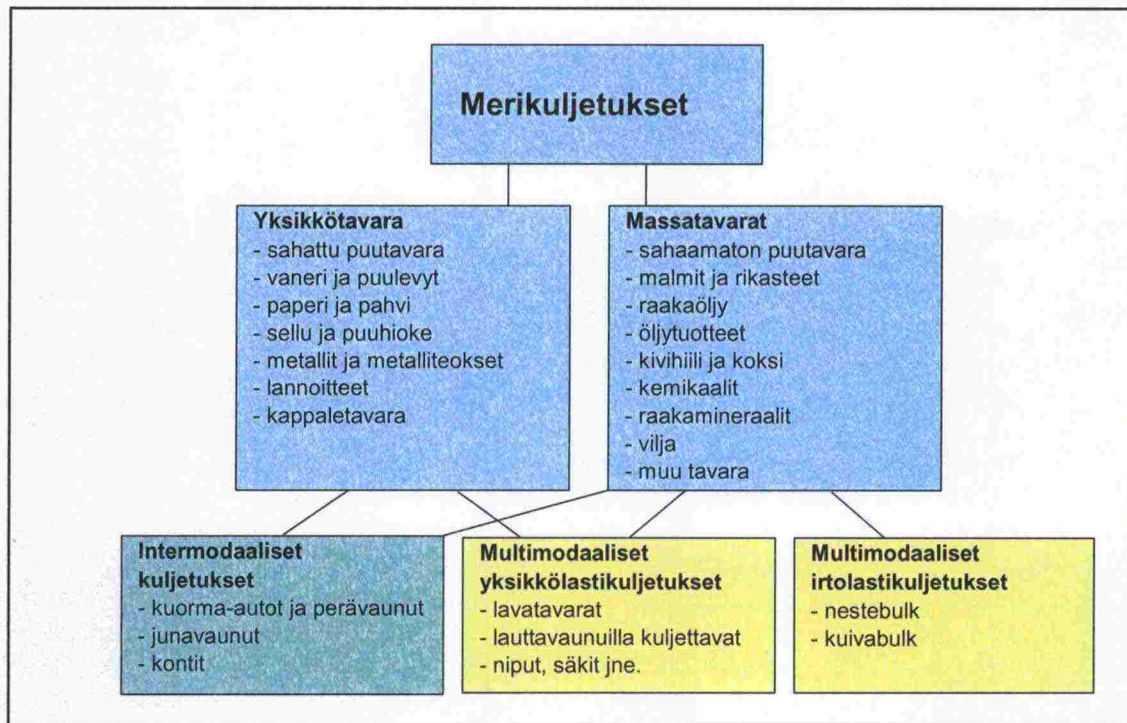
Merikuljetukset

Yksikkötavara
- sahattu puutavara
- vaneri ja puulevyt
- paperi ja pahvi
- sellu ja puuhioke
- metallit ja metalliteokset
- lannoitteet
- kappaletavara

Massatavarat
- sahaamaton puutavara
- malmit ja rikasteet
- raakaöljy
- öljytuotteet
- kivihiili ja koksi
- kemikaalit
- raakamineraalit
- vilja
- muu tavara

Intermodaaliset kuljetukset
- kuorma-autot ja perävaunut
- junavaunut
- kontit

Multimodaaliset yksikkölastikuljetukset
- lavatavarat
- lauttavaunuilla kuljettavat
- niput, säkit jne.

Multimodaaliset irtolastikuljetukset
- nestebulk
- kuivabulk